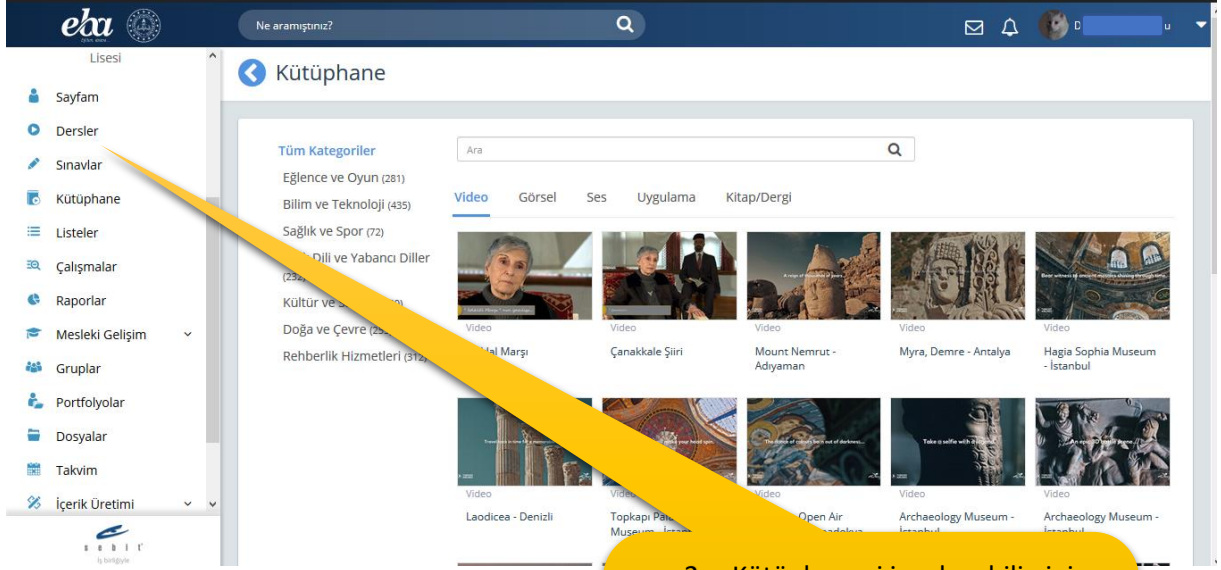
eba

Ne aramıştınız?

D u

Lisesi

Sayfam

Dersler

Sınavlar

Kütüphane

Listeler

Çalışmalar

Raporlar

Mesleki Gelişim

Gruplar

Portfolyolar

Dosyalar

Takvim

İçerik Üretimi

Kütüphane

Tüm Kategoriler

Eğlence ve Oyun (281)

Bilim ve Teknoloji (435)

Sağlık ve Spor (72)

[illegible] Dili ve Yabancı Diller (23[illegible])

Kültür ve S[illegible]

Doğa ve Çevre (2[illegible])

Rehberlik Hizmetleri (312)

Ara

Video Görsel Ses Uygulama Kitap/Dergi

Video
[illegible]lal Marşı

Video
Çanakkale Şiiri

Video
Mount Nemrut - Adıyaman

Video
Myra, Demre - Antalya

Video
Hagia Sophia Museum - İstanbul

Video
Laodicea - Denizli

Video
Topkapı Pa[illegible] Museum - İsta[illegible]

Video
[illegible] Open Air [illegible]

Video
Archaeology Museum - İstanbul

Video
Archaeology Museum - İstanbul

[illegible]